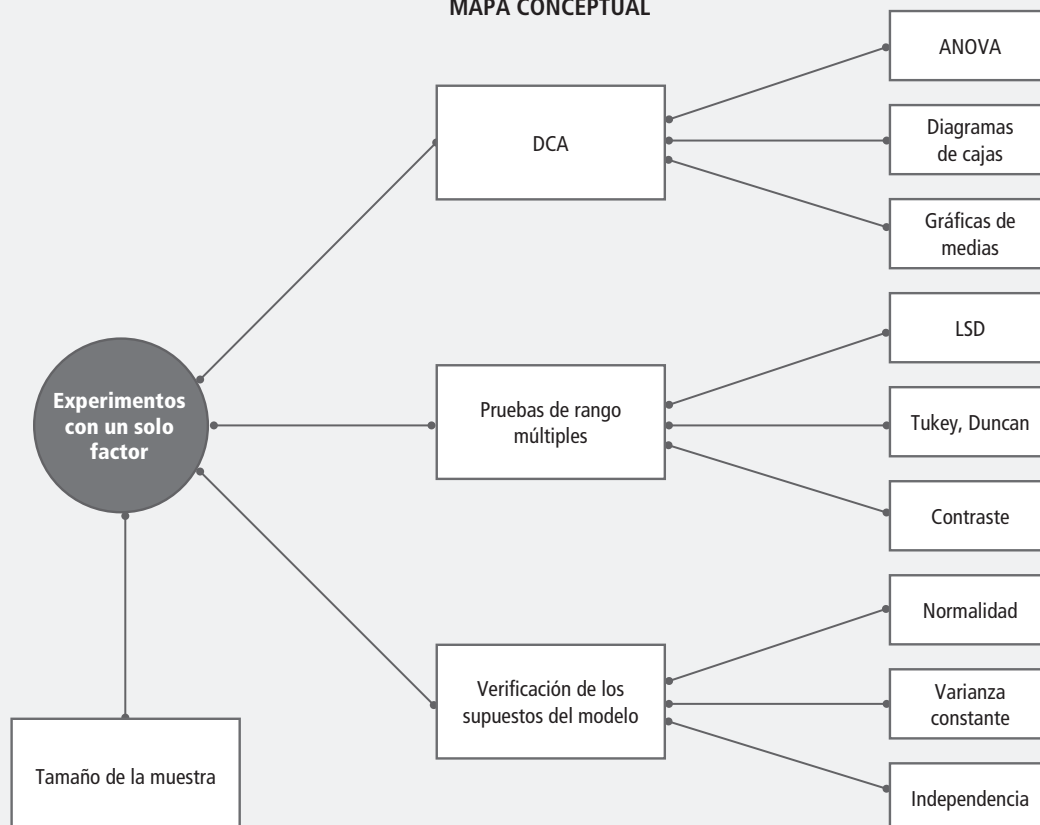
MAPA CONCEPTUAL

Experimentos con un solo factor

DCA

ANOVA

Diagramas de cajas

Gráficas de medias

Pruebas de rango múltiples

LSD

Tukey, Duncan

Contraste

Verificación de los supuestos del modelo

Normalidad

Varianza constante

Independencia

Tamaño de la muestra